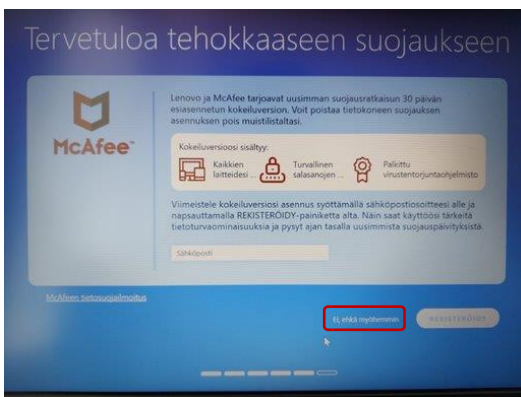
Tervetuloa tehokkaaseen suojaukseen

McAfee

Lenovo ja McAfee tarjoavat uusimman suojausratkaisun 30 päivän esiasennetun kokeiluversion. Voit poistaa tietokoneen suojauksen asennuksen pois muistilistaltasi.

Kokeiluversiosi sisältyy:

Kaikkien laitteidesi

Turvallinen salasanojen

Palkittu virustentorjuntaohjelmisto

Viimeistele kokeiluversiosi asennus syöttämällä sähköpostiosoitteesi alle ja napsauttamalla REKISTERÖIDY-painiketta alta. Näin saat käyttöösi tärkeitä tietoturvaominaisuuksia ja pysyt ajan tasalla uusimmista suojauspäivityksistä.

Sähköposti

McAfeen tietosuojailmoitus

Ei, ehkä myöhemmin

REKISTERÖIDY